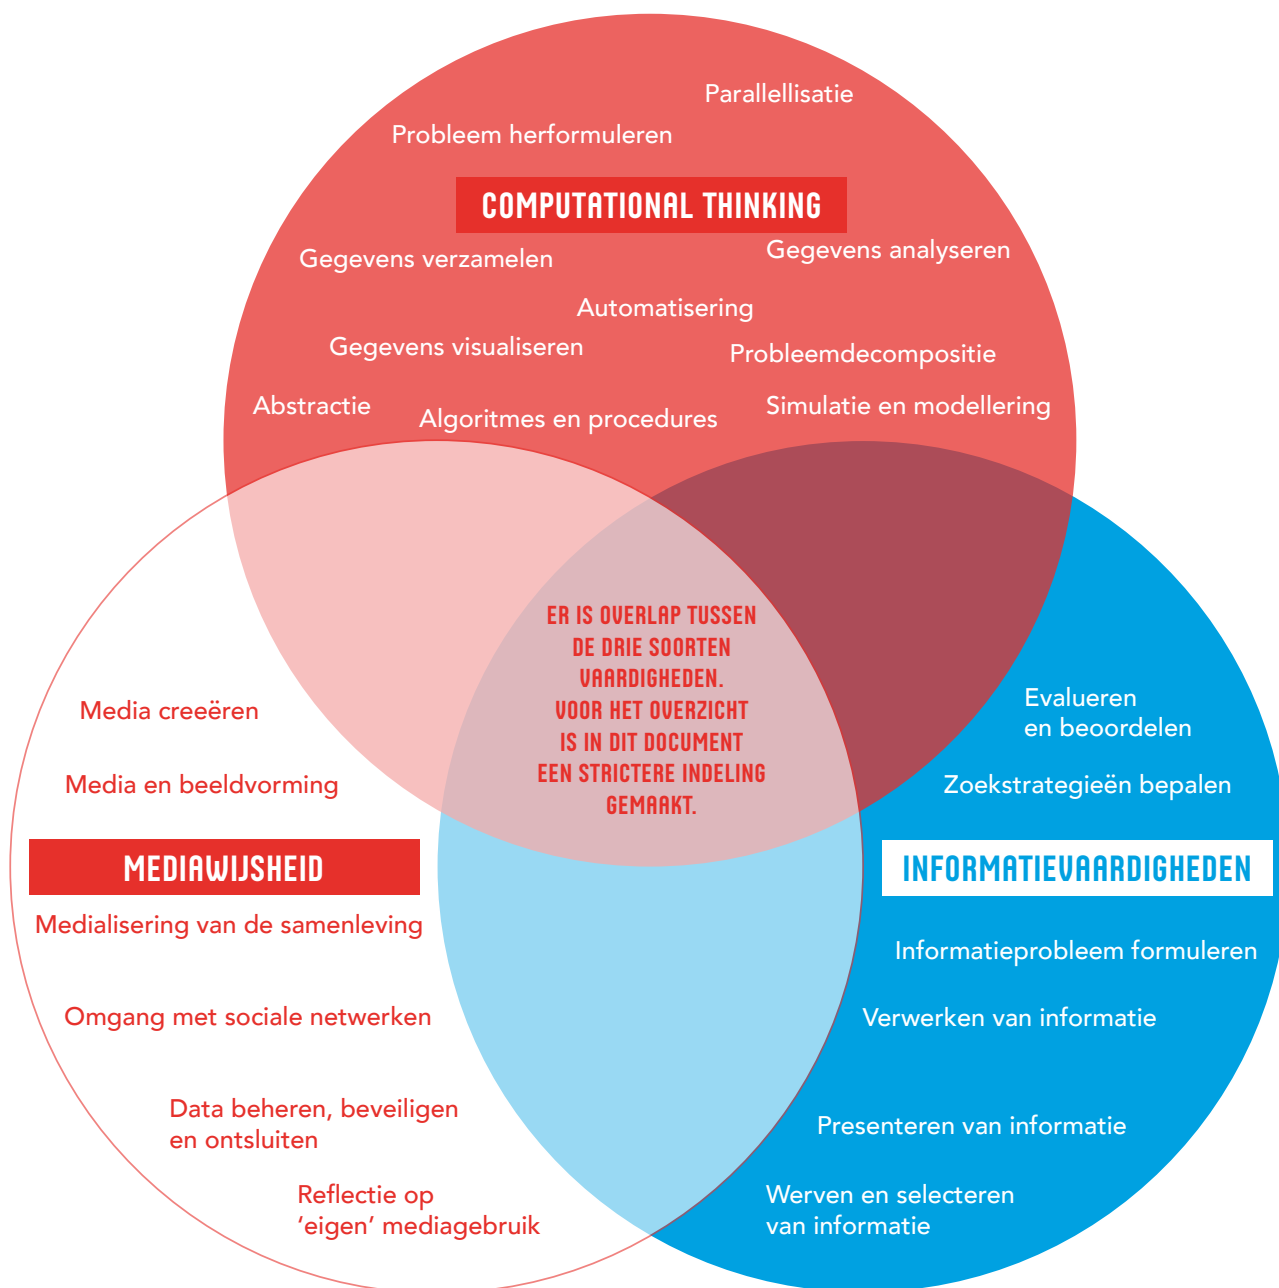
Parallellisatie

Probleem herformuleren

COMPUTATIONAL THINKING

Gegevens verzamelen

Gegevens analyseren

Automatisering

Gegevens visualiseren

Probleemdecompositie

Abstractie

Algoritmes en procedures

Simulatie en modellering

ER IS OVERLAP TUSSEN DE DRIE SOORTEN VAARDIGHEDEN. VOOR HET OVERZICHT IS IN DIT DOCUMENT EEN STRICTERE INDELING GEMAAKT.

Media creeëren

Media en beeldvorming

MEDIAWIJSHEID

Medialisering van de samenleving

Omgang met sociale netwerken

Data beheren, beveiligen en ontsluiten

Reflectie op 'eigen' mediagebruik

Evalueren en beoordelen

Zoekstrategieën bepalen

INFORMATIEVAARDIGHEDEN

Informatieprobleem formuleren

Verwerken van informatie

Presenteren van informatie

Werven en selecteren van informatie